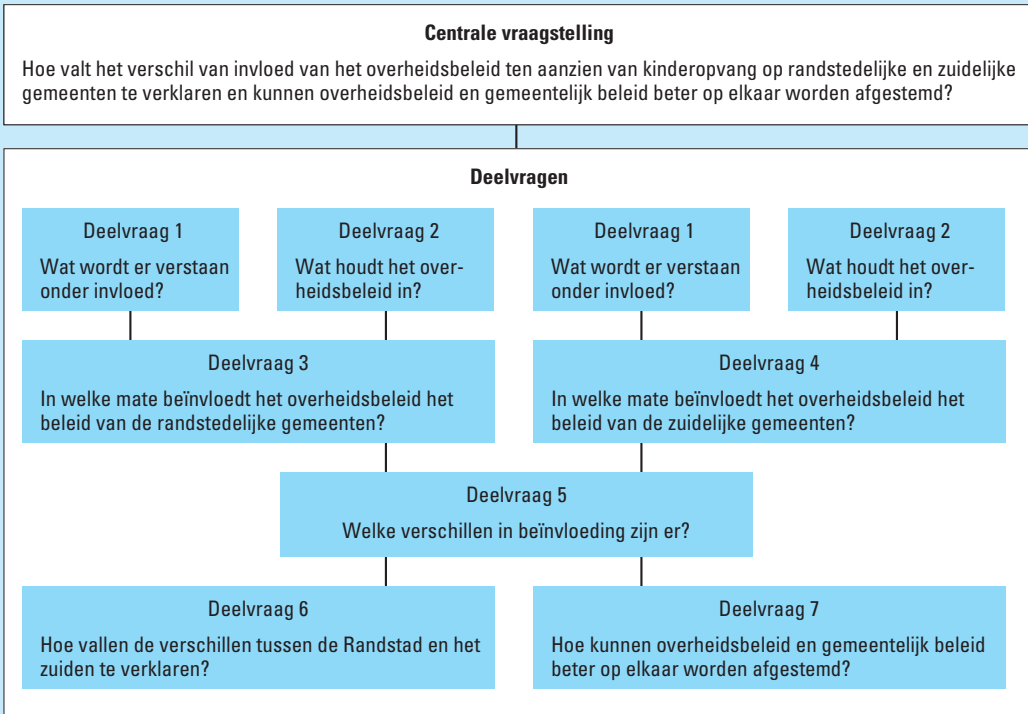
**Centrale vraagstelling**

Hoe valt het verschil van invloed van het overheidsbeleid ten aanzien van kinderopvang op randstedelijke en zuidelijke gemeenten te verklaren en kunnen overheidsbeleid en gemeentelijk beleid beter op elkaar worden afgestemd?

**Deelvragen**

Deelvraag 1

Wat wordt er verstaan onder invloed?

Deelvraag 2

Wat houdt het overheidsbeleid in?

Deelvraag 1

Wat wordt er verstaan onder invloed?

Deelvraag 2

Wat houdt het overheidsbeleid in?

Deelvraag 3

In welke mate beïnvloedt het overheidsbeleid het beleid van de randstedelijke gemeenten?

Deelvraag 4

In welke mate beïnvloedt het overheidsbeleid het beleid van de zuidelijke gemeenten?

Deelvraag 5

Welke verschillen in beïnvloeding zijn er?

Deelvraag 6

Hoe vallen de verschillen tussen de Randstad en het zuiden te verklaren?

Deelvraag 7

Hoe kunnen overheidsbeleid en gemeentelijk beleid beter op elkaar worden afgestemd?